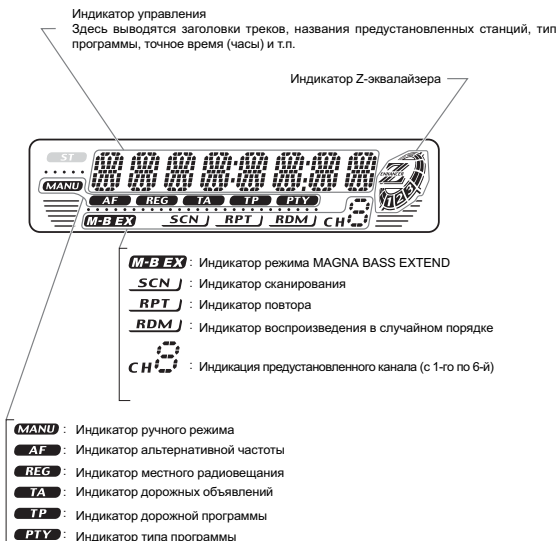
Индикатор управления
Здесь выводятся заголовки треков, названия предустановленных станций, тип программы, точное время (часы) и т.п.

Индикатор Z-эквалайзера

ST
MANU
AF REG TA TP PTY
M-B EX SCN RPT RDM CH
ENHANCED 1 2 3

M-B EX : Индикатор режима MAGNA BASS EXTEND
SCN : Индикатор сканирования
RPT : Индикатор повтора
RDM : Индикатор воспроизведения в случайном порядке
CH : Индикация предустановленного канала (с 1-го по 6-й)

MANU : Индикатор ручного режима
AF : Индикатор альтернативной частоты
REG : Индикатор местного радиовещания
TA : Индикатор дорожных объявлений
TP : Индикатор дорожной программы
PTY : Индикатор типа программы